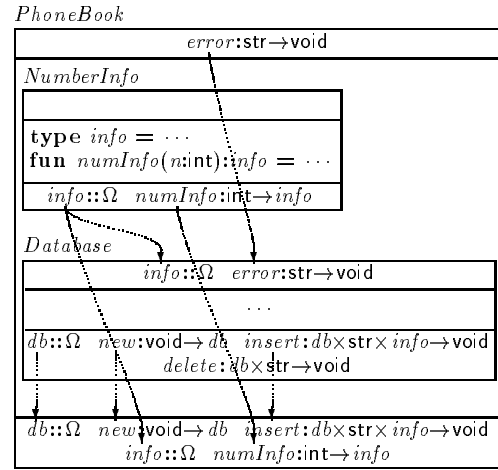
$PhoneBook$

$error$:str→void

$NumberInfo$

**type** $info$ = ···
**fun** $numInfo$($n$:int):$info$ = ···

$info$::Ω $numInfo$:int→$info$

$Database$

$info$::Ω $error$:str→void

···

$db$::Ω $new$:void→$db$ $insert$:$db$×str×$info$→void
$delete$:$db$×str→void

$db$::Ω $new$:void→$db$ $insert$:$db$×str×$info$→void
$info$::Ω $numInfo$:int→$info$